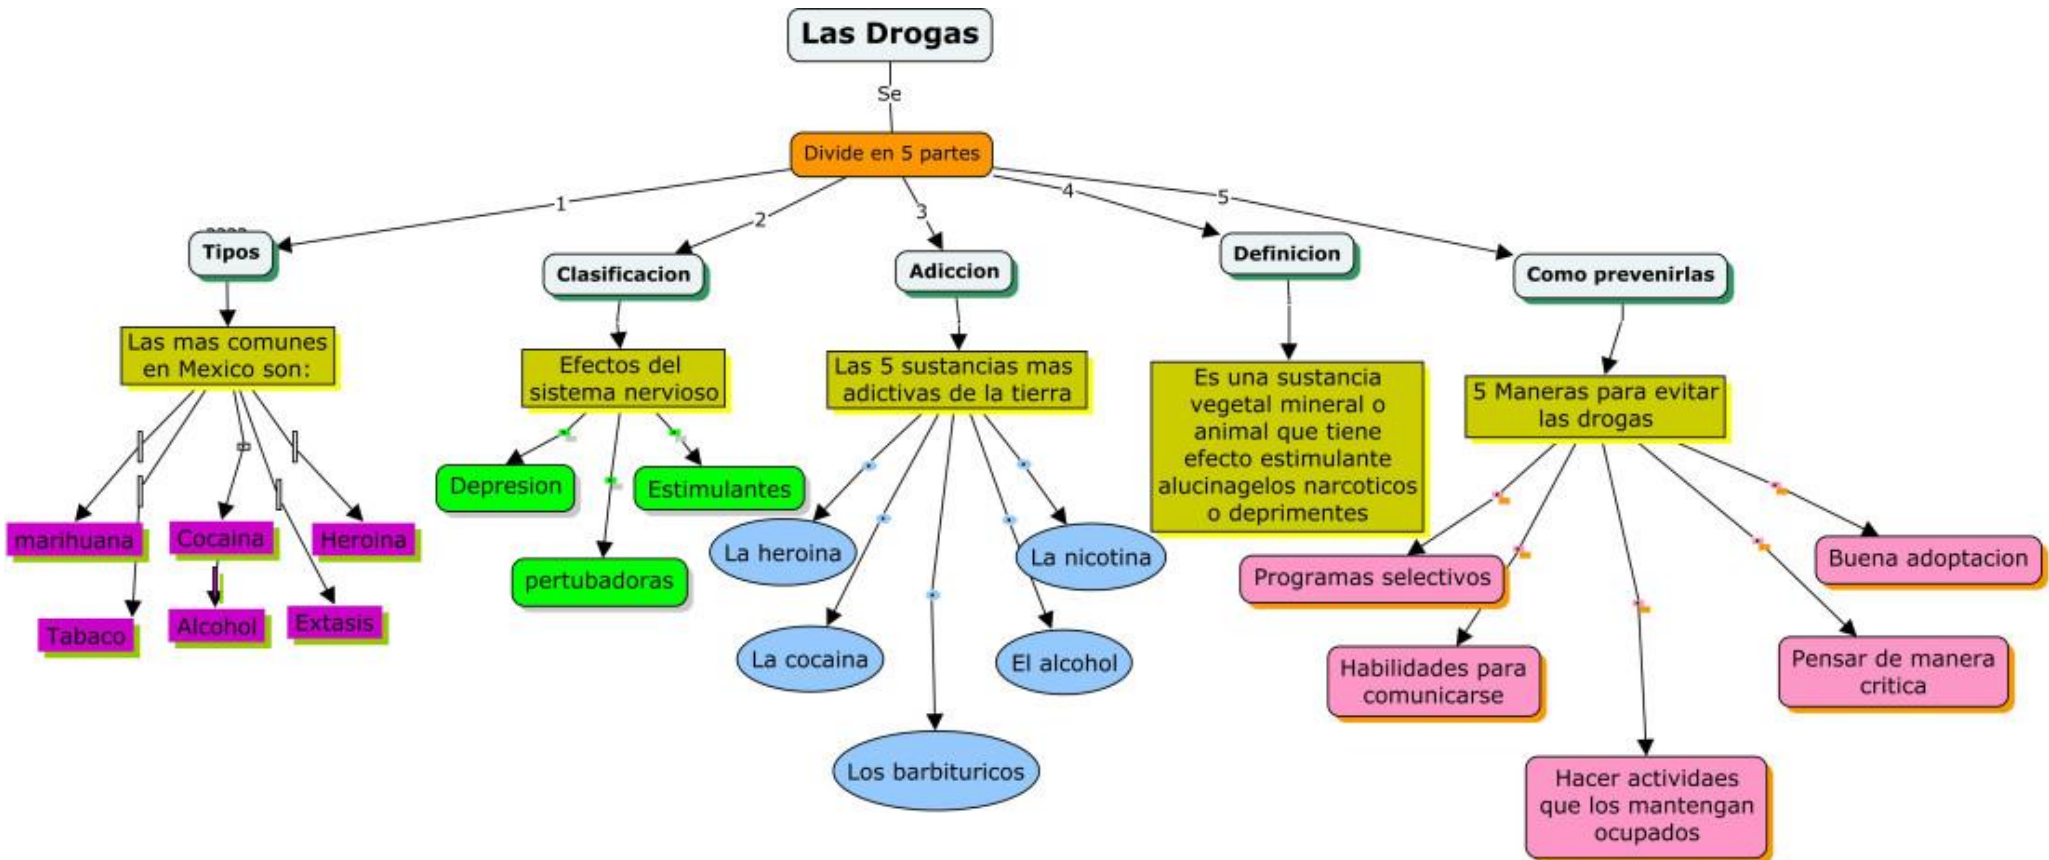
Las Drogas

Se

Divide en 5 partes

1
Tipos

Las mas comunes en Mexico son:

marihuana

Tabaco

Cocaina

Alcohol

Extasis

Heroina

2
Clasificacion

Efectos del sistema nervioso

Depresion

pertubadoras

Estimulantes

3
Adiccion

Las 5 sustancias mas adictivas de la tierra

La heroina

La cocaina

Los barbituricos

El alcohol

La nicotina

4
Definicion

Es una sustancia vegetal mineral o animal que tiene efecto estimulante alucinagelos narcoticos o deprimentes

5
Como prevenirlas

5 Maneras para evitar las drogas

Programas selectivos

Habilidades para comunicarse

Hacer actividaes que los mantengan ocupados

Pensar de manera critica

Buena adoptacion